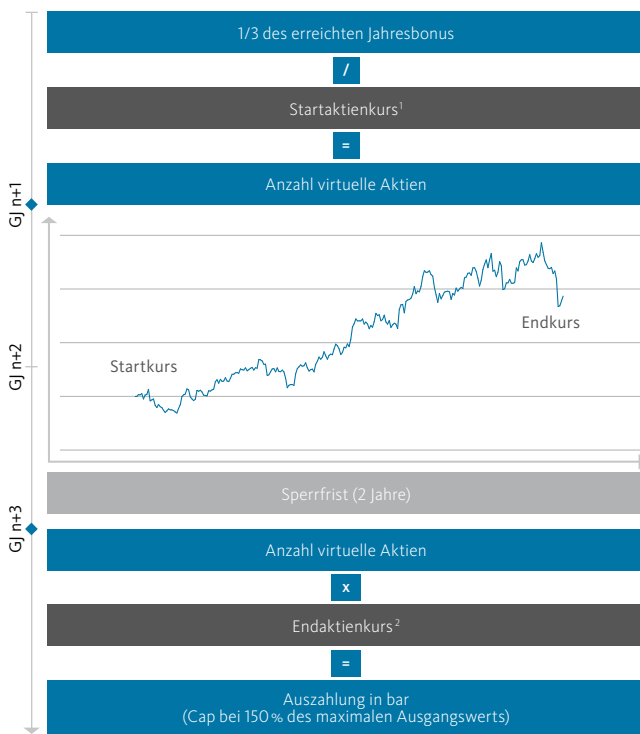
1/3 des erreichten Jahresbonus

/

Startaktienkurs$^1$

=

Anzahl virtuelle Aktien

GJ n+1

Startkurs

Endkurs

GJ n+2

Sperrfrist (2 Jahre)

GJ n+3

Anzahl virtuelle Aktien

x

Endaktienkurs$^2$

=

Auszahlung in bar
(Cap bei 150 % des maximalen Ausgangswerts)